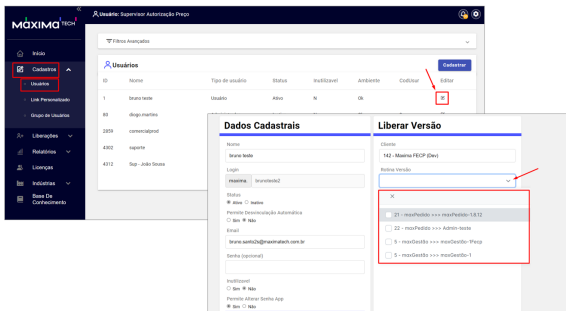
MÁXIMA TECH

Usuário: Supervisor Autorização Preço

Início
Cadastros
Usuários
Link Personalizado
Grupo de Usuários
Liberações
Relatórios
Licenças
Indústrias
Base De Conhecimento

Filtros Avançados

Usuários

Cadastrar

| ID | Nome | Tipo de usuário | Status | Inutilizável | Ambiente | Codtecar | Editar |
|---|---|---|---|---|---|---|---|
| 1 | bruno teste | Usuário | Ativo | N | Ok | | |
| 80 | diogo martins | | | | | | |
| 2859 | comercialprod | | | | | | |
| 4302 | suporte | | | | | | |
| 4312 | Sup - João Souza | | | | | | |

Dados Cadastrais

Nome
bruno teste
Login
maxima brunoteste2
Status
Ativo Inativo
Permite Desvinculação Automática
Sim Não
Email
bruno.santos2s@maximatech.com.br
Senha (opcional)
Inutilizavel
Sim Não
Permite Alterar Senha App
Sim Não

Liberar Versão

Cliente
142 - Maxima FECP (Dev)
Rotina-Versão

21 - maxPedido >>> maxPedido-1.8.12
22 - maxPedido >>> Admin-teste
9 - maxGestão >>> maxGestão-Preço
5 - maxGestão >>> maxGestão-1